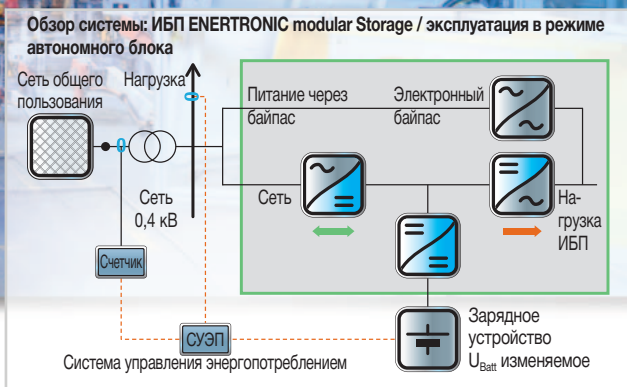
Обзор системы: ИБП ENERTRONIC modular Storage / эксплуатация в режиме автономного блока

Сеть общего пользования

Нагрузка

Питание через байпас

Электронный байпас

Сеть

Сеть 0,4 кВ

Нагрузка ИБП

Счетчик

СУЭП

Система управления энергопотреблением

Зарядное устройство $U_{Batt}$ изменяемое